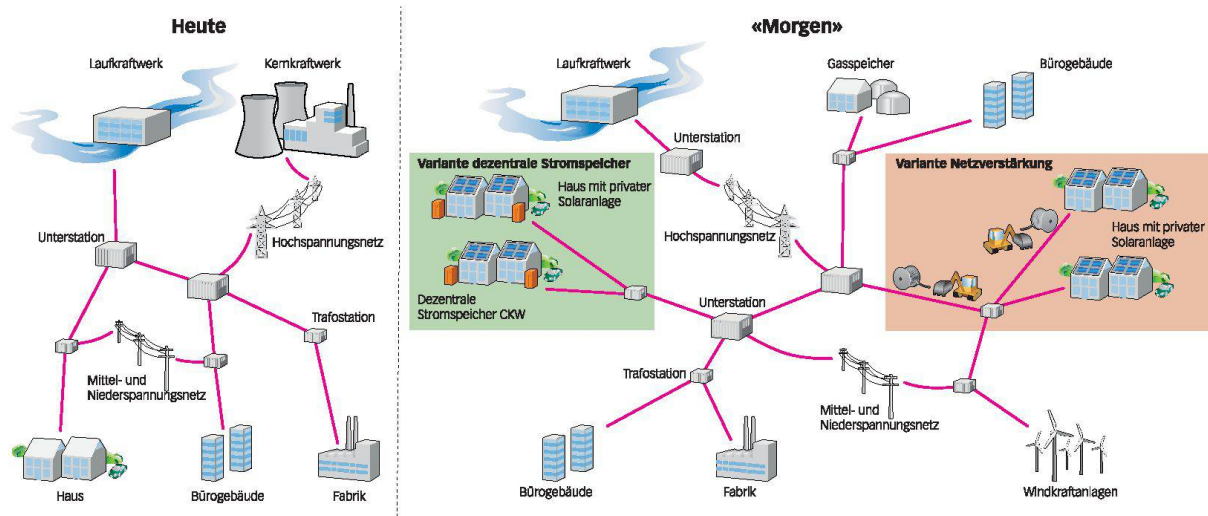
Heute

Laufkraftwerk

Kernkraftwerk

Unterstation

Hochspannungsnetz

Trafostation

Mittel- und Niederspannungsnetz

Haus

Bürogebäude

Fabrik

«Morgen»

Laufkraftwerk

Gasspeicher

Bürogebäude

Unterstation

Variante dezentrale Stromspeicher

Haus mit privater Solaranlage

Dezentrale Stromspeicher CKW

Hochspannungsnetz

Variante Netzverstärkung

Haus mit privater Solaranlage

Unterstation

Trafostation

Mittel- und Niederspannungsnetz

Bürogebäude

Fabrik

Windkraftanlagen